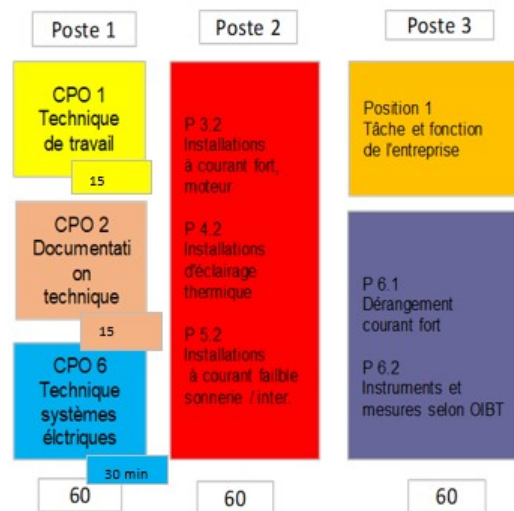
Poste 1

Poste 2

Poste 3

CPO 1 Technique de travail

15

CPO 2 Documentation technique

15

CPO 6 Technique systèmes élctriques

30 min

60

P 3.2 Installations à courant fort, moteur

P 4.2 Installations d'éclairage thermique

P 5.2 Installations à courant faible sonnerie / inter.

60

Position 1 Tâche et fonction de l'entreprise

P 6.1 Dérangement courant fort

P 6.2 Instruments et mesures selon OIBT

60